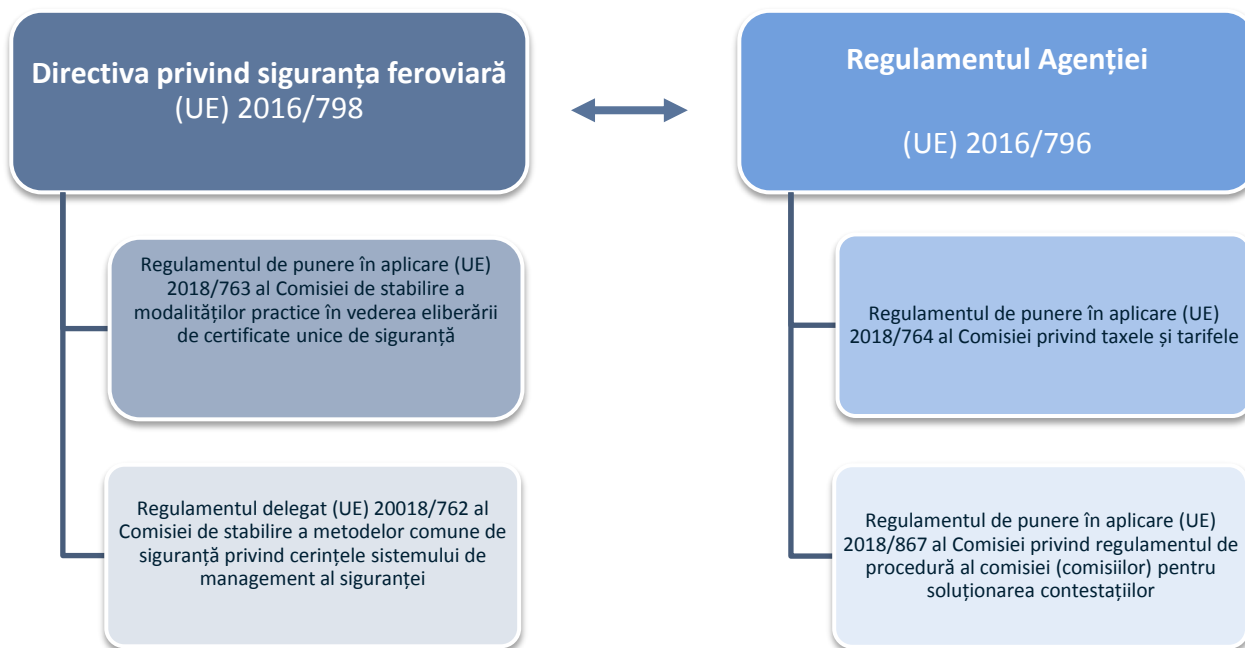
**Directiva privind siguranța feroviară**
(UE) 2016/798

Regulamentul de punere în aplicare (UE) 2018/763 al Comisiei de stabilire a modalităților practice în vederea eliberării de certificate unice de siguranță

Regulamentul delegat (UE) 20018/762 al Comisiei de stabilire a metodelor comune de siguranță privind cerințele sistemului de management al siguranței

**Regulamentul Agenției**

(UE) 2016/796

Regulamentul de punere în aplicare (UE) 2018/764 al Comisiei privind taxele și tarifele

Regulamentul de punere în aplicare (UE) 2018/867 al Comisiei privind regulamentul de procedură al comisiei (comisiilor) pentru soluționarea contestațiilor